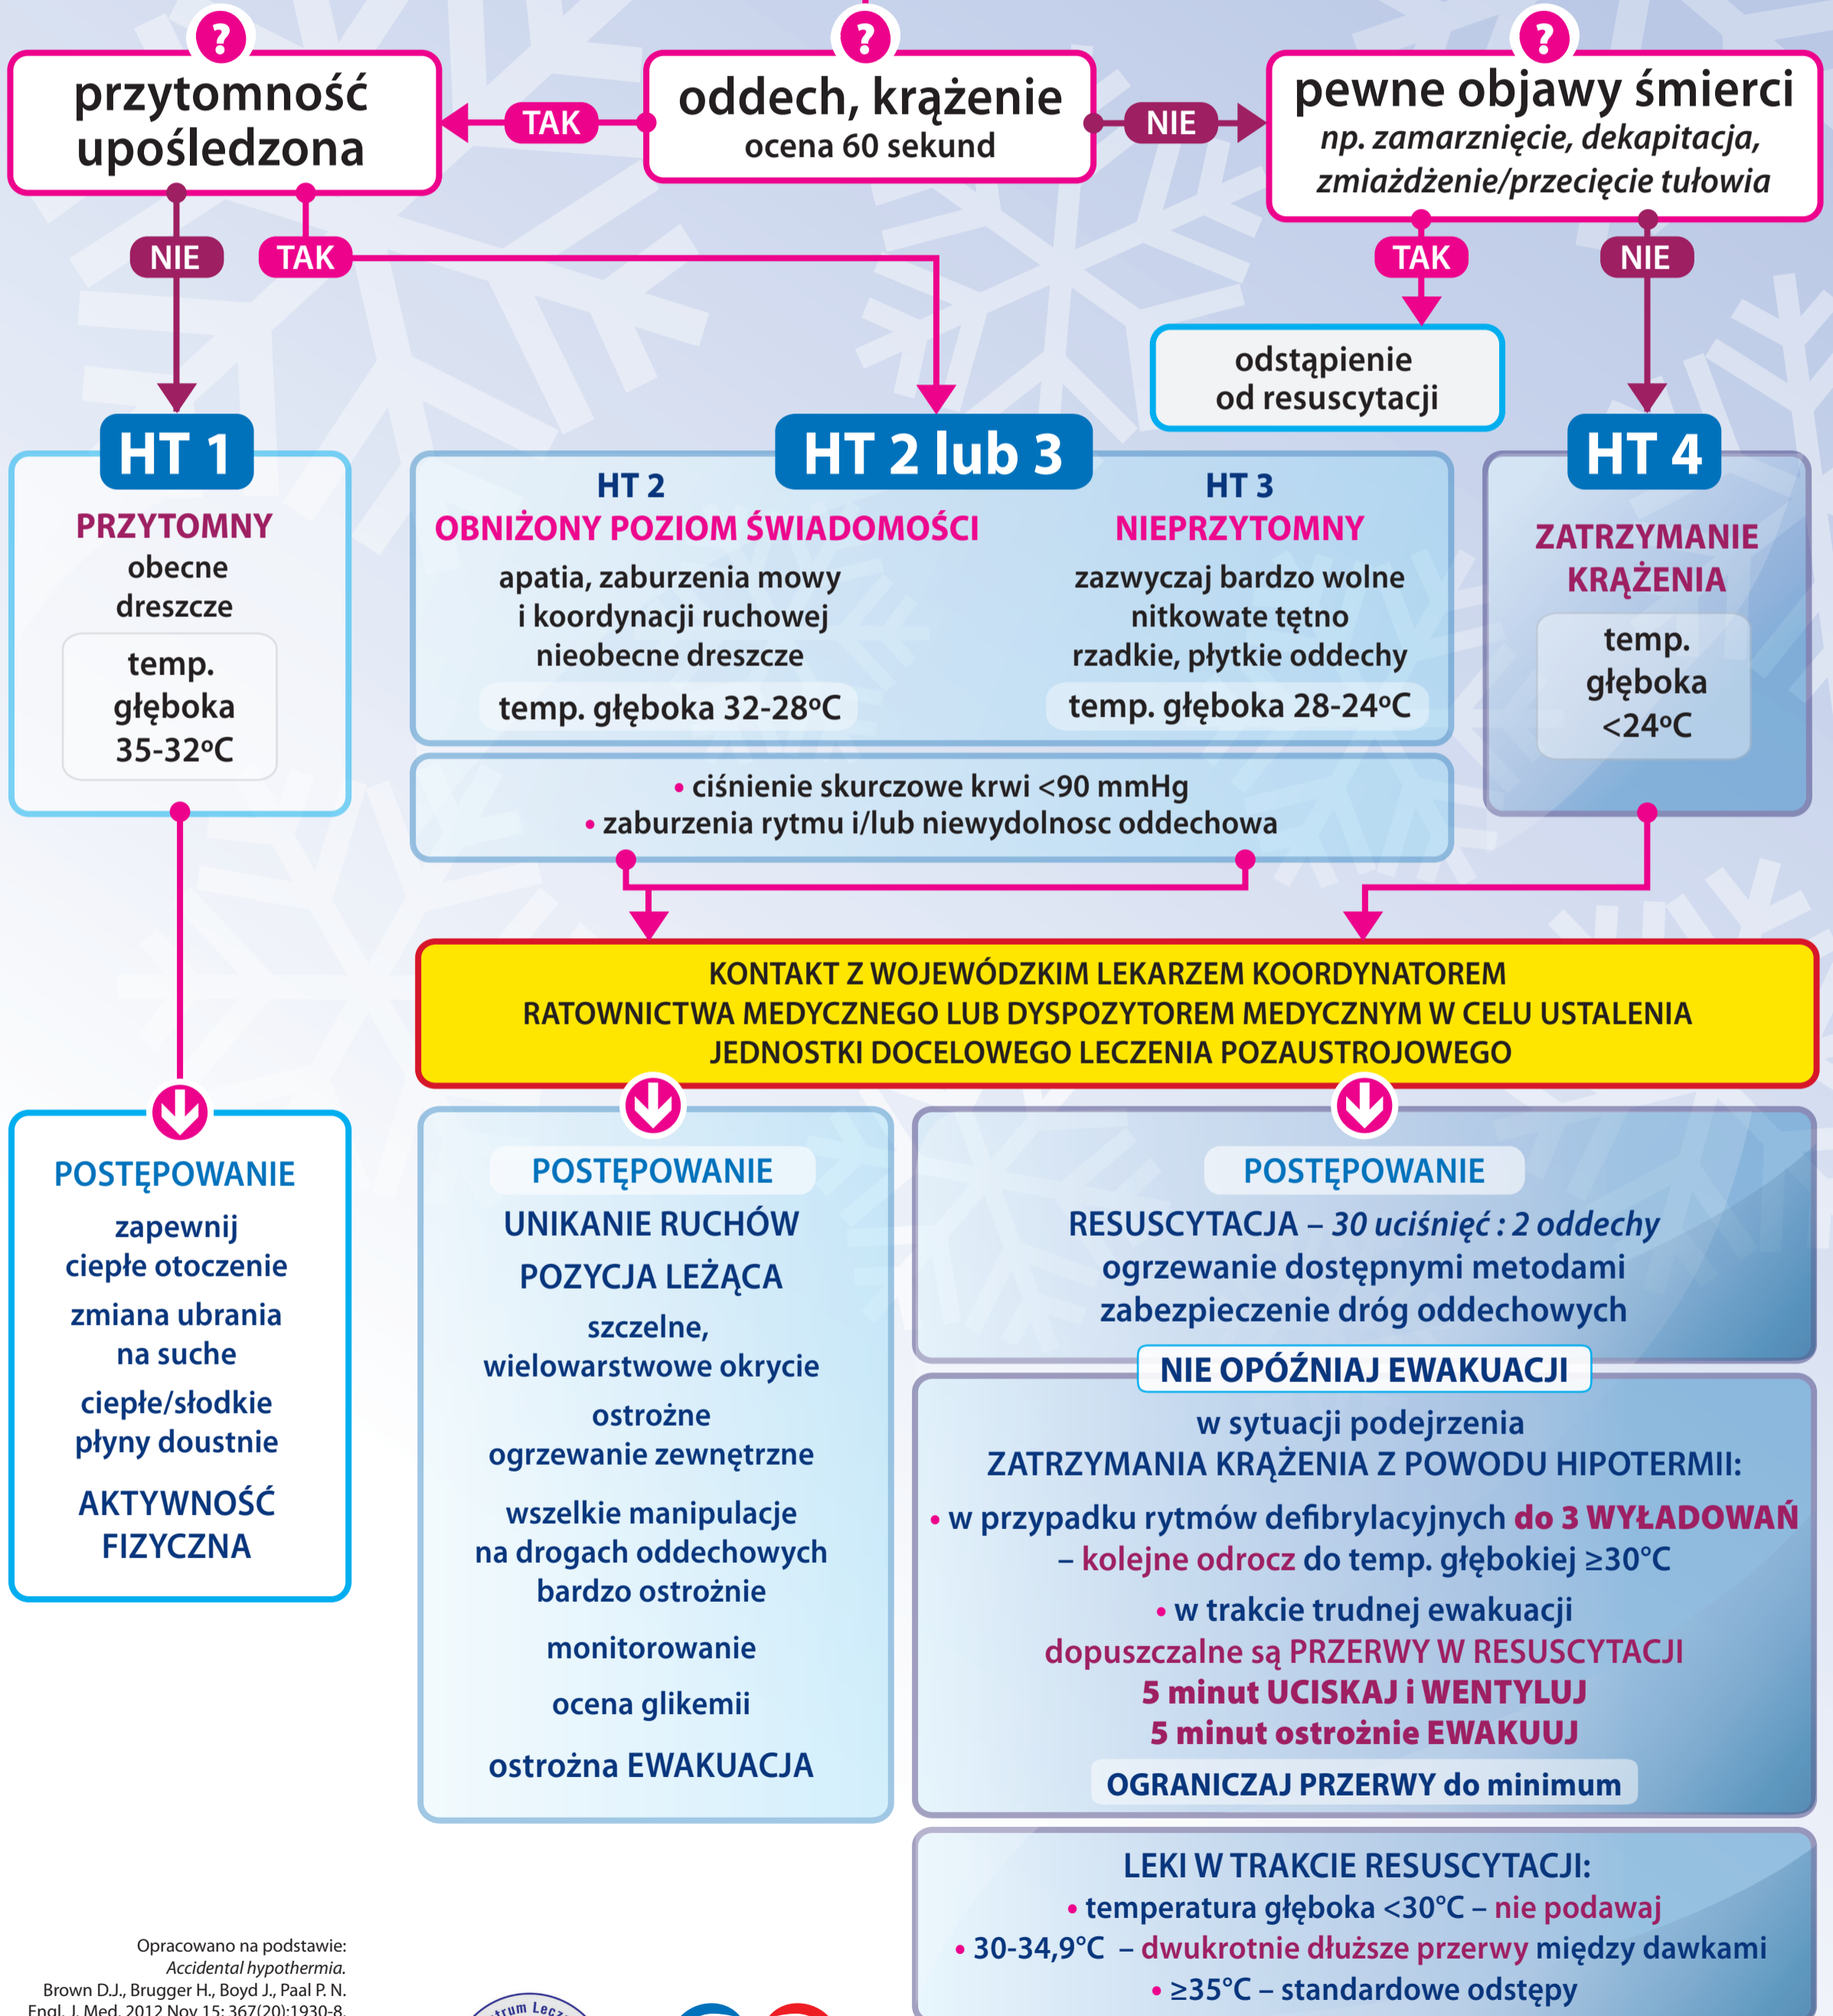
?
przytomność upośledzona

?
oddech, krążenie
ocena 60 sekund

?
pewne objawy śmierci
np. zamarznięcie, dekapitacja, zmiażdżenie/przecięcie tułowia

TAK
NIE

NIE
TAK

TAK
NIE

odstąpienie od resuscytacji

HT 1
PRZYTOMNY
obecne dreszcze
temp. głęboka 35-32°C

HT 2 lub 3
HT 2
OBNIŻONY POZIOM ŚWIADOMOŚCI
apatia, zaburzenia mowy i koordynacji ruchowej
nieobecne dreszcze
temp. głęboka 32-28°C

HT 3
NIEPRZYTOMNY
zazwyczaj bardzo wolne nitkowate tętno
rzadkie, płytkie oddechy
temp. głęboka 28-24°C

HT 4
ZATRZYMANIE KRĄŻENIA
temp. głęboka <24°C

• ciśnienie skurczowe krwi <90 mmHg
• zaburzenia rytmu i/lub niewydolnosc oddechowa

KONTAKT Z WOJEWÓDZKIM LEKARZEM KOORDYNATOREM RATOWNICTWA MEDYCZNEGO LUB DYSPOZYTOREM MEDYCZNYM W CELU USTALENIA JEDNOSTKI DOCELOWEGO LECZENIA POZAUSTROJOWEGO

POSTĘPOWANIE
zapewnij ciepłe otoczenie
zmiana ubrania na suche
ciepłe/słodkie płyny doustnie
AKTYWNOŚĆ FIZYCZNA

POSTĘPOWANIE
UNIKANIE RUCHÓW
POZYCJA LEŻĄCA
szczelne, wielowarstwowe okrycie
ostrożne ogrzewanie zewnętrzne
wszelkie manipulacje na drogach oddechowych bardzo ostrożnie
monitorowanie
ocena glikemii
ostrożna EWAKUACJA

POSTĘPOWANIE
RESUSCYTACJA – 30 uciśnięć : 2 oddechy
ogrzewanie dostępnymi metodami
zabezpieczenie dróg oddechowych

NIE OPÓŹNIAJ EWAKUACJI
w sytuacji podejrzenia
ZATRZYMANIA KRĄŻENIA Z POWODU HIPOTERMII:
• w przypadku rytmów defibrylacyjnych do 3 WYŁADOWAŃ – kolejne odrocz do temp. głębokiej ≥30°C
• w trakcie trudnej ewakuacji dopuszczalne są PRZERWY W RESUSCYTACJI
5 minut UCISKAJ i WENTYLUJ
5 minut ostrożnie EWAKUUJ
OGRANICZAJ PRZERWY do minimum

LEKI W TRAKCIE RESUSCYTACJI:
• temperatura głęboka <30°C – nie podawaj
• 30-34,9°C – dwukrotnie dłuższe przerwy między dawkami
• ≥35°C – standardowe odstępy

Opracowano na podstawie:
Accidental hypothermia.
Brown D.J., Brugger H., Boyd J., Paal P. N. Engl. J. Med. 2012 Nov 15; 367(20):1930-8.